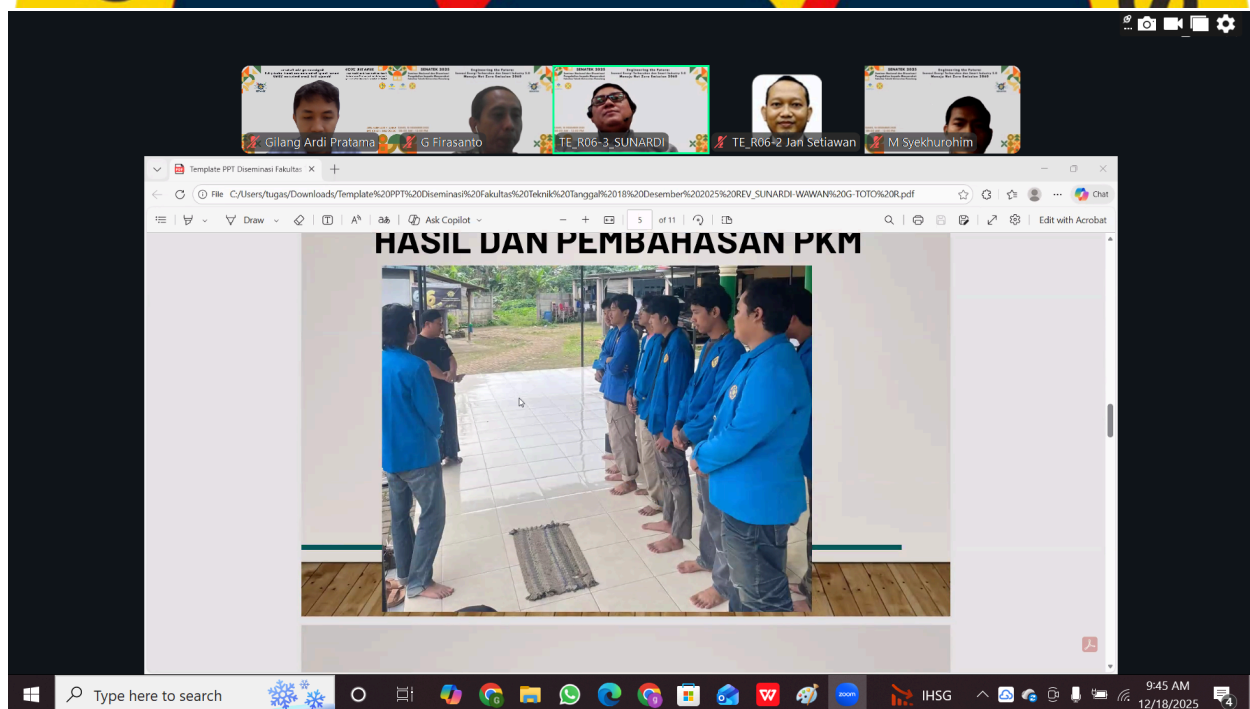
Gilang Ardi Pratama
G Firasanto
TE_R06-3_SUNARDI
TE_R06-2 Jan Setiawan
M Syekhurohim

Template PPT Diseminasi Fakultas ×
File C:/Users/tugas/Downloads/Template%20PPT%20Diseminasi%20Fakultas%20Teknik%20Tanggal%2018%20Desember%202025%20REV_SUNARDI-WAWAN%20G-TOTO%20R.pdf
Chat
Draw
Ask Copilot
5 of 11
Edit with Acrobat

HASIL DAN PEMBAHASAN PKM

Type here to search
IHSG
9:45 AM
12/18/2025
4